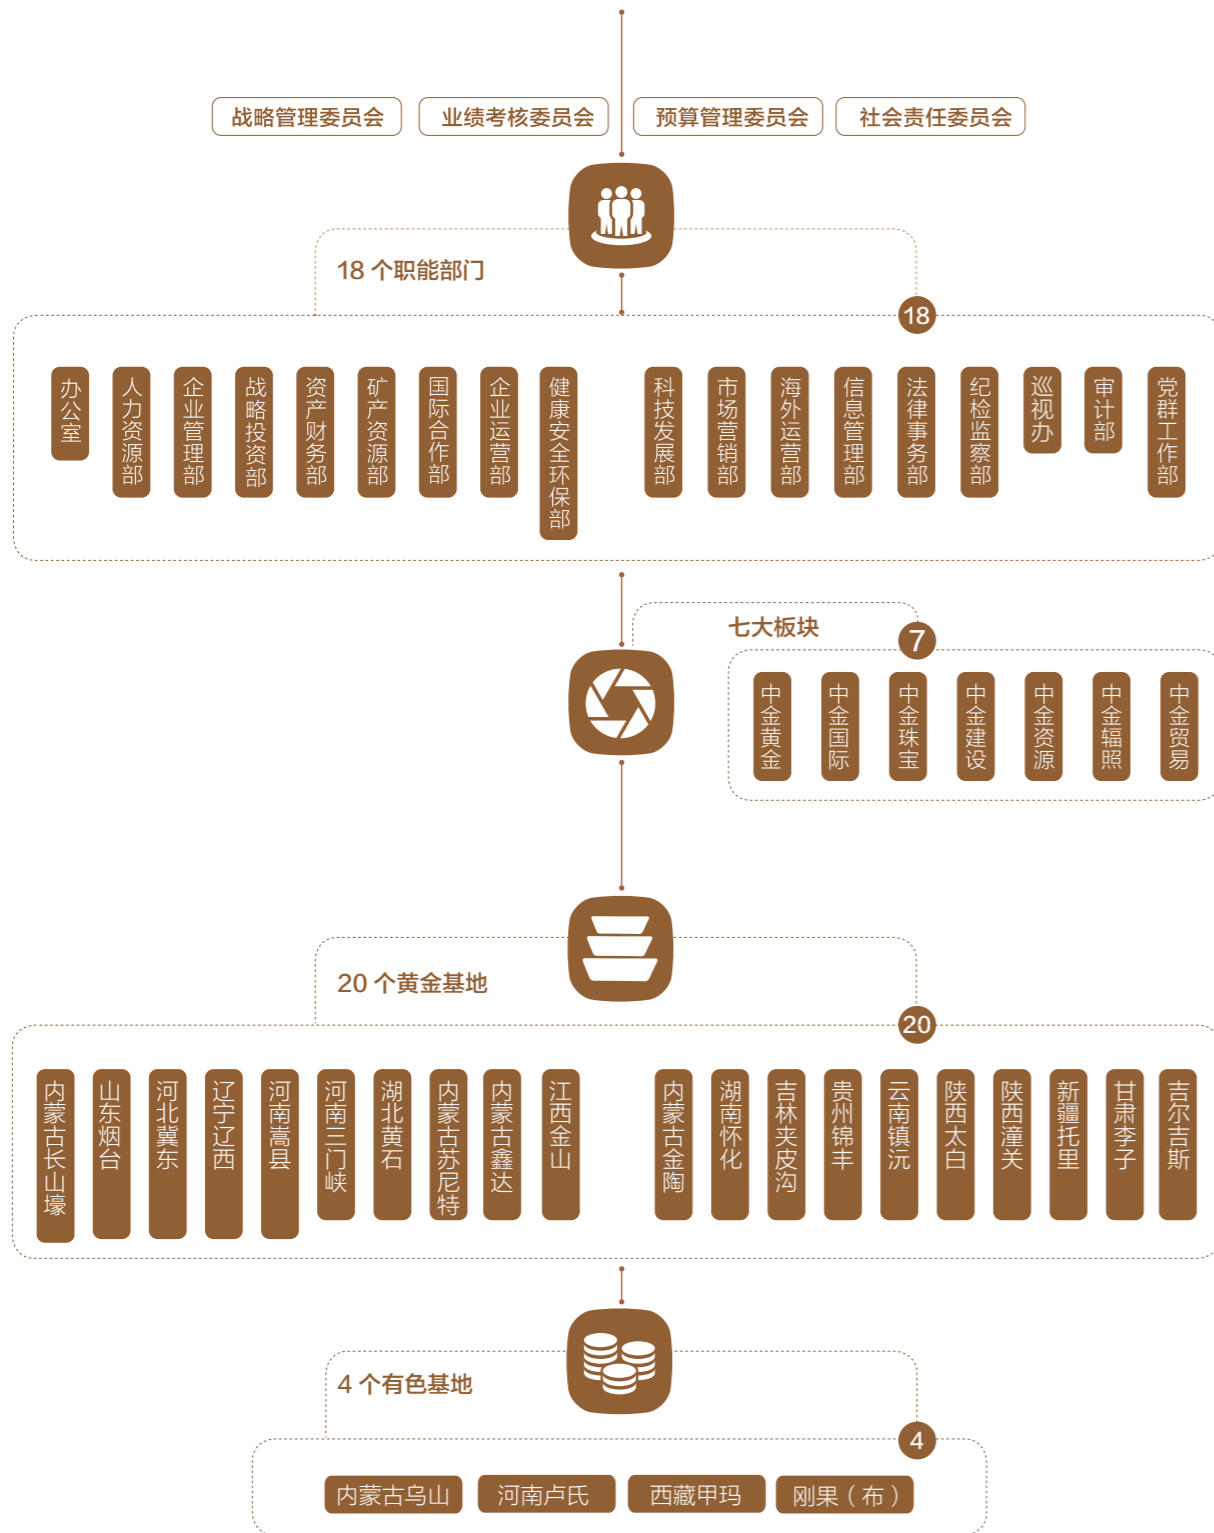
战略管理委员会
业绩考核委员会
预算管理委员会
社会责任委员会

18 个职能部门
18

办公室
人力资源部
企业管理部
战略投资部
资产财务部
矿产资源部
国际合作部
企业运营部
健康安全环保部
科技发展部
市场营销部
海外运营部
信息管理部
法律事务部
纪检监察部
巡视办
审计部
党群工作部

七大板块
7

中金黄金
中金国际
中金珠宝
中金建设
中金资源
中金辐照
中金贸易

20 个黄金基地
20

内蒙古长山壕
山东烟台
河北冀东
辽宁辽西
河南嵩县
河南三门峡
湖北黄石
内蒙古苏尼特
内蒙古鑫达
江西金山
内蒙古金陶
湖南怀化
吉林夹皮沟
贵州锦丰
云南镇沅
陕西太白
陕西潼关
新疆托里
甘肃李子
吉尔吉斯

4 个有色基地
4

内蒙古乌山
河南卢氏
西藏甲玛
刚果（布）